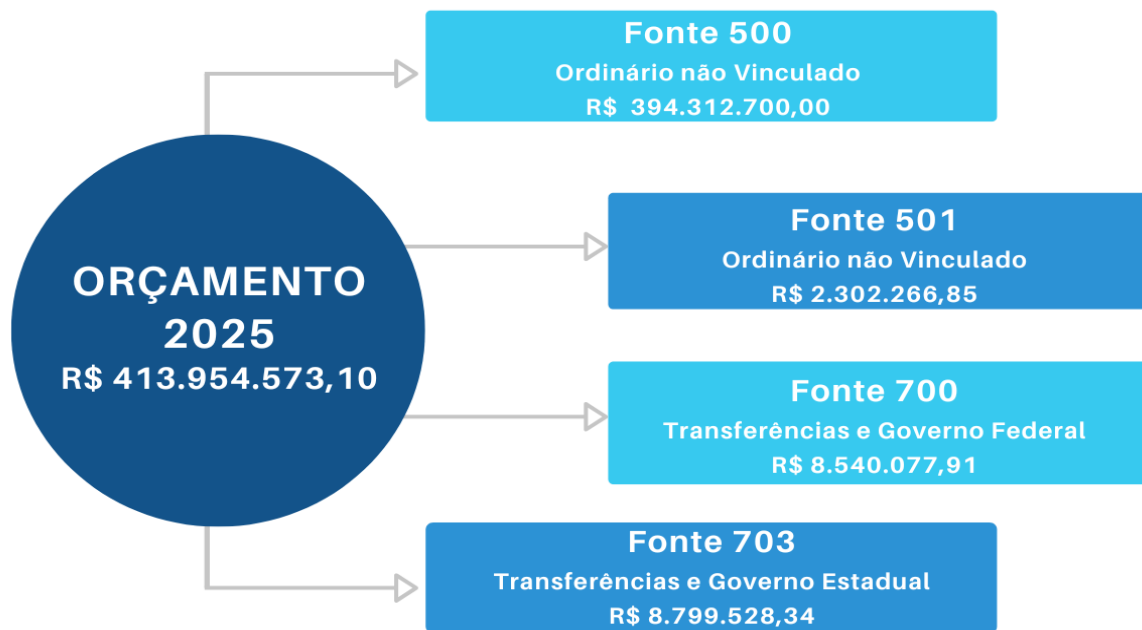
ORÇAMENTO 2025
R$ 413.954.573,10

Fonte 500
Ordinário não Vinculado
R$ 394.312.700,00

Fonte 501
Ordinário não Vinculado
R$ 2.302.266,85

Fonte 700
Transferências e Governo Federal
R$ 8.540.077,91

Fonte 703
Transferências e Governo Estadual
R$ 8.799.528,34